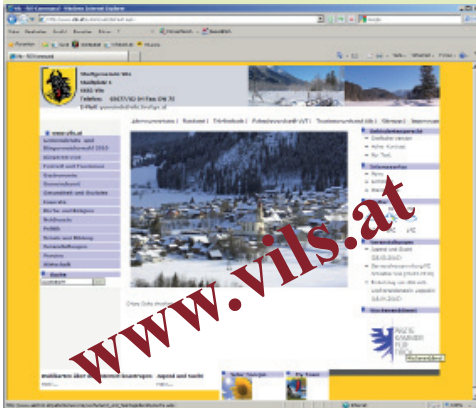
www.vils.at

Stadtgemeinde Vils
Stadtplatz 1
6682 Vils
Telefon: 05677/82 04 Fax DW 70

www.vils.at

Gemeinderats- und Bürgermeisterwahl 2010

Suche

Gemeindeorganisation

Veranstaltungen

Aktuelles

Jugend und Sucht